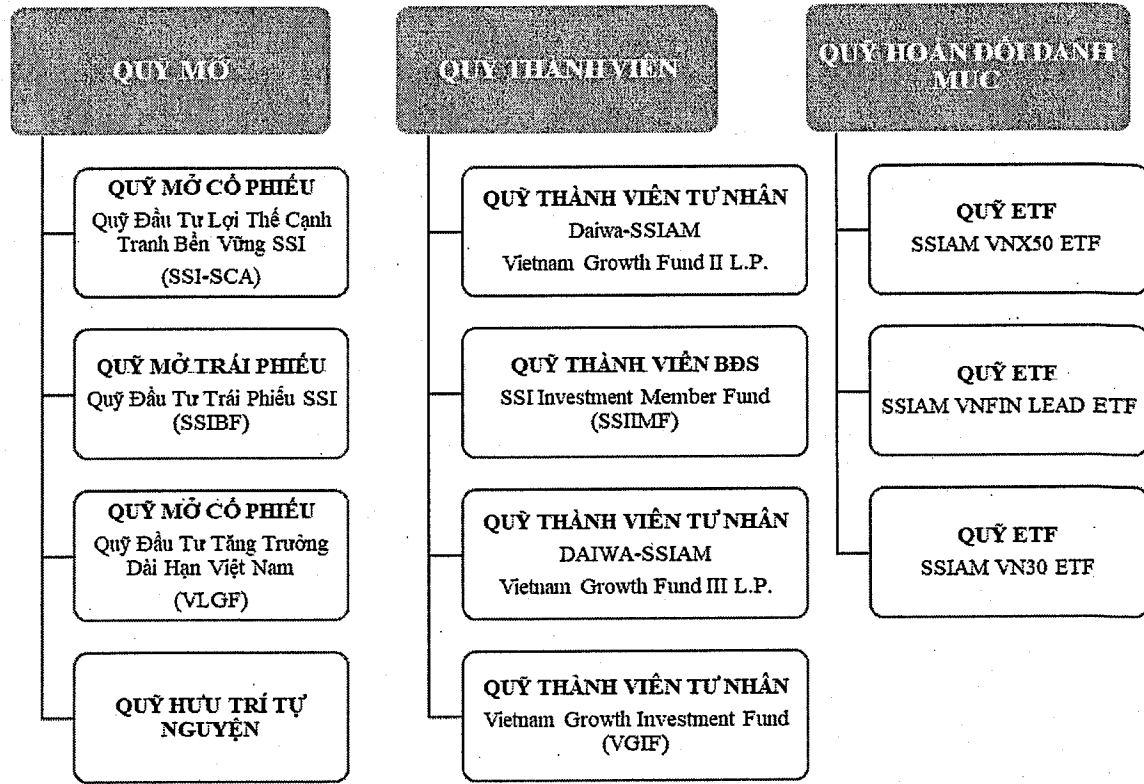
QUỸ MỞ

QUỸ MỞ CỔ PHIẾU
Quỹ Đầu Tư Lợi Thế Cạnh Tranh Bền Vững SSI
(SSI-SCA)

QUỸ MỞ TRÁI PHIẾU
Quỹ Đầu Tư Trái Phiếu SSI
(SSIBF)

QUỸ MỞ CỔ PHIẾU
Quỹ Đầu Tư Tăng Trưởng Dài Hạn Việt Nam
(VLGF)

QUỸ HƯU TRÍ TỰ NGUYỆN

QUỸ THÀNH VIÊN

QUỸ THÀNH VIÊN TƯ NHÂN
Daiwa-SSIAM
Vietnam Growth Fund II L.P.

QUỸ THÀNH VIÊN BĐS
SSI Investment Member Fund
(SSIIMF)

QUỸ THÀNH VIÊN TƯ NHÂN
DAIWA-SSIAM
Vietnam Growth Fund III L.P.

QUỸ THÀNH VIÊN TƯ NHÂN
Vietnam Growth Investment Fund
(VGIF)

QUỸ HOÁN ĐỔI DANH MỤC

QUỸ ETF
SSIAM VNX50 ETF

QUỸ ETF
SSIAM VNFIN LEAD ETF

QUỸ ETF
SSIAM VN30 ETF